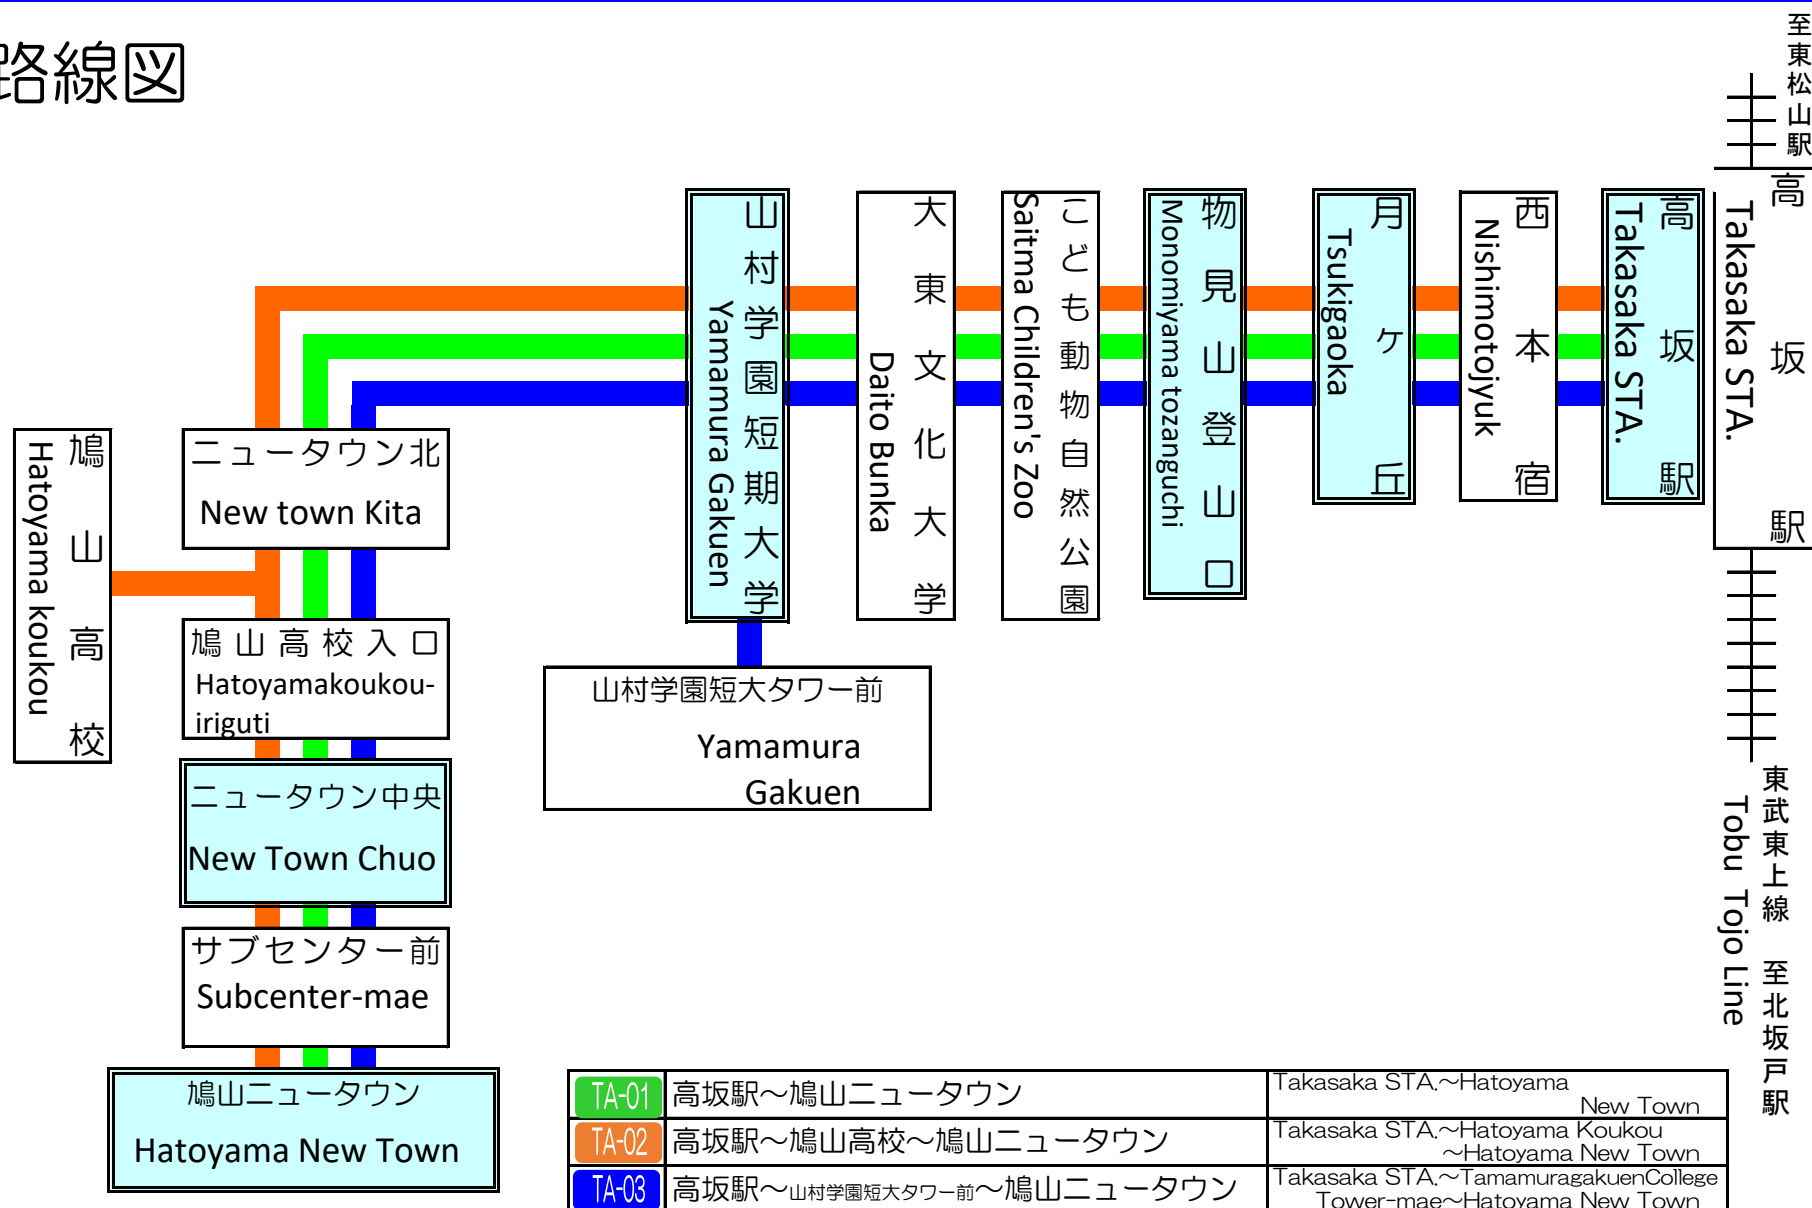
路線図

至東松山駅

高坂駅
Takasaka STA.

高坂駅
Takasaka STA.

西本宿
Nishimotojyuk

月ヶ丘
Tsukigaoka

物見山登山口
Monomiyama tozanguchi

こども動物自然公園
Saitma Children's Zoo

大東文化大学
Daito Bunka

山村学園短期大学
Yamamura Gakuen

山村学園短大タワー前
Yamamura Gakuen

鳩山高校
Hatoyama koukou

ニュータウン北
New town Kita

鳩山高校入口
Hatoyamakoukou-iriguti

ニュータウン中央
New Town Chuo

サブセンター前
Subcenter-mae

鳩山ニュータウン
Hatoyama New Town

東武東上線 至北坂戸駅
Tobu Tojo Line

| TA-01 | 高坂駅～鳩山ニュータウン | Takasaka STA.～Hatoyama New Town |
|---|---|---|
| TA-02 | 高坂駅～鳩山高校～鳩山ニュータウン | Takasaka STA.～Hatoyama Koukou ～Hatoyama New Town |
| TA-03 | 高坂駅～山村学園短大タワー前～鳩山ニュータウン | Takasaka STA.～TamamuragakuenCollege Tower-mae～Hatoyama New Town |